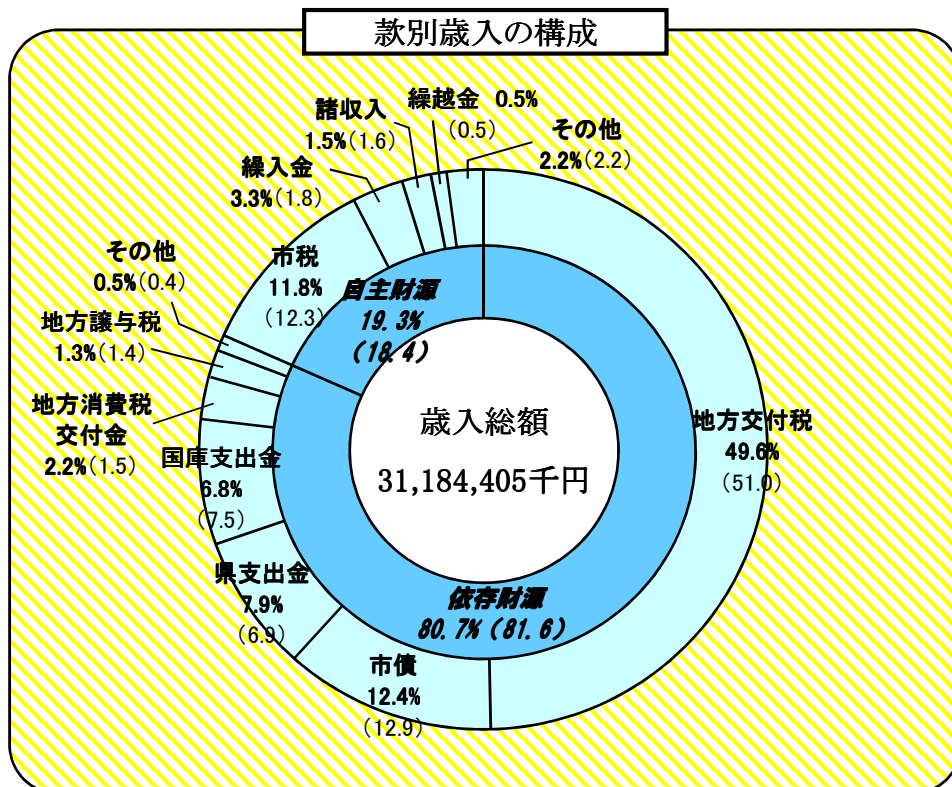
款別歳入の構成

諸収入
1.5%（1.6）

繰越金　0.5%
（0.5）

その他
2.2%（2.2）

繰入金
3.3%（1.8）

その他
0.5%（0.4）

市税
11.8%
（12.3）

自主財源
19.3%
（18.4）

地方譲与税
1.3%（1.4）

地方消費税
交付金
2.2%（1.5）

歳入総額
31,184,405千円

地方交付税
49.6%
（51.0）

国庫支出金
6.8%
（7.5）

県支出金
7.9%
（6.9）

依存財源
80.7%（81.6）

市債
12.4%
（12.9）